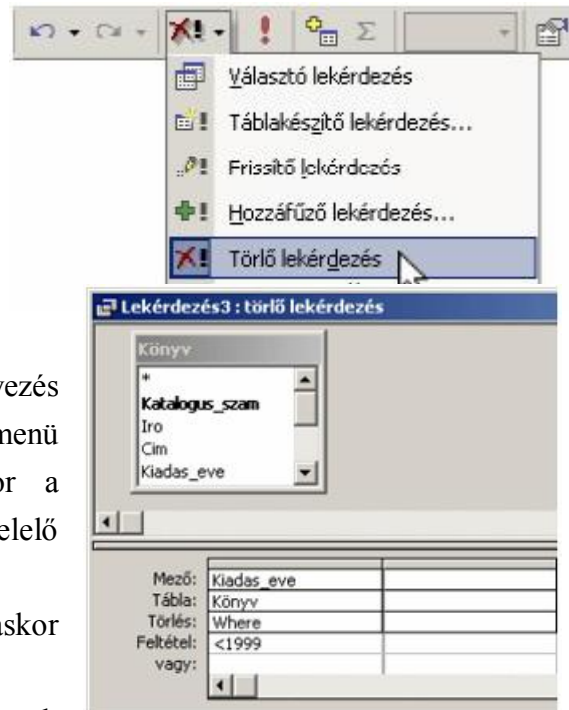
Választó lekérdezés

Táblakészítő lekérdezés...

Frissítő lekérdezés

Hozzáfűző lekérdezés...

Törlő lekérdezés

Lekérdezés3 : törlő lekérdezés

Könyv

*

Katalogus_szam

Iro

Cim

Kiadas_eve

vezés

menü

or a

elelő

askor

| Mező: | Kiadas_eve | |
|---|---|---|
| Tábla: | Könyv | |
| Törlés: | Where | |
| Feltétel: | <1999 | |
| vagy: | | |